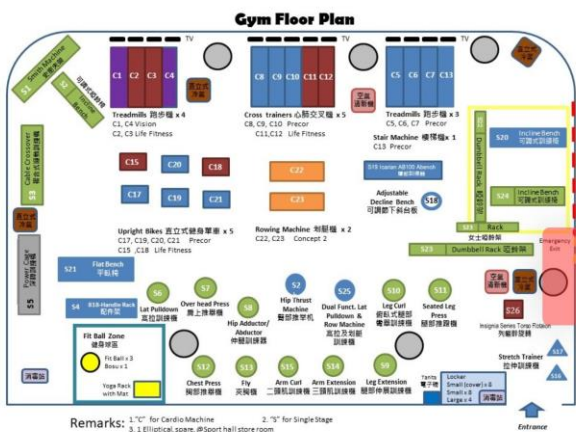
Gym Floor Plan

TV TV TV TV

S1 Smith Machine 史密夫機

S2 可調式訓練椅 Utility Bench

直立式健身單車

Treadmills 跑步機 x 4
C1, C4 Vision
C2, C3 Life Fitness

C1 C2 C3 C4

C8 C9 C10 C11 C12

Cross trainers 心肺交叉機 x 5
C8, C9, C10 Precor
C11,C12 Life Fitness

C5 C6 C7 C13

Treadmills 跑步機 x 3
C5, C6, C7 Precor

Stair Machine 梯級機 x 1
C13 Precor

空氣循環機

直立式洗手液

S3 Cable Crossover 拉力訓練架

直立式洗手液

C15 C20 C18
C17 C19 C21

Upright Bikes 直立式健身單車 x 5
C17, C19, C20, C21 Precor
C15 C18 Life Fitness

C22
C23

Rowing Machine 划艇機 x 2
C22, C23 Concept 2

S19 Icarian AB100 Abench 腹部訓練椅

Adjustable Decline Bench 可調節下斜台板

S18

S20 Incline Bench 可調式訓練椅

S24 Incline Bench 可調式訓練椅

Dumbbell Rack 啞鈴架

S22 Rack

女士啞鈴架

S23 Dumbbell Rack 啞鈴架

Emergency Exit

S5 Power Cage 深蹲架

S21 Flat Bench 平板椅

S4 BSB Handle Rack 配件架

S6 Lat Pulldown 高拉訓練機

S7 Over head Press 肩上推舉機

S8 Hip Adductor/ Abductor 髀部訓練機

S2 Hip Thrust Machine 臀部推舉訓練機

S25 Dual Funct. Lat Pulldown & Row Machine 高拉及划船訓練機

S10 Leg Curl 俯臥式腿部彎舉訓練機

S11 Seated Leg Press 腿部推蹬機

空氣循環機

洗手液

S26

Insignia Series Torso Rotation 轉體訓練機

Fit Ball Zone 健身球區
Fit Ball x 3
Bosu x 1

Yoga Rack with Mat

消毒站

S12 Chest Press 胸部推舉機

S13 Fly 夾胸機

S15 Arm Curl 二頭肌訓練機

S14 Arm Extension 三頭肌訓練機

S9 Leg Extension 腿部伸展訓練機

Yards 電子磅

Locker
Small (cover) x 8
Small x 8
Large x 4

消毒站

Stretch Trainer 拉伸訓練機

S17

S16

Remarks: 1."C" for Cardio Machine 2."S" for Single Stage
3. 1 Elliotical. soare. @Sport hall store room

Entrance